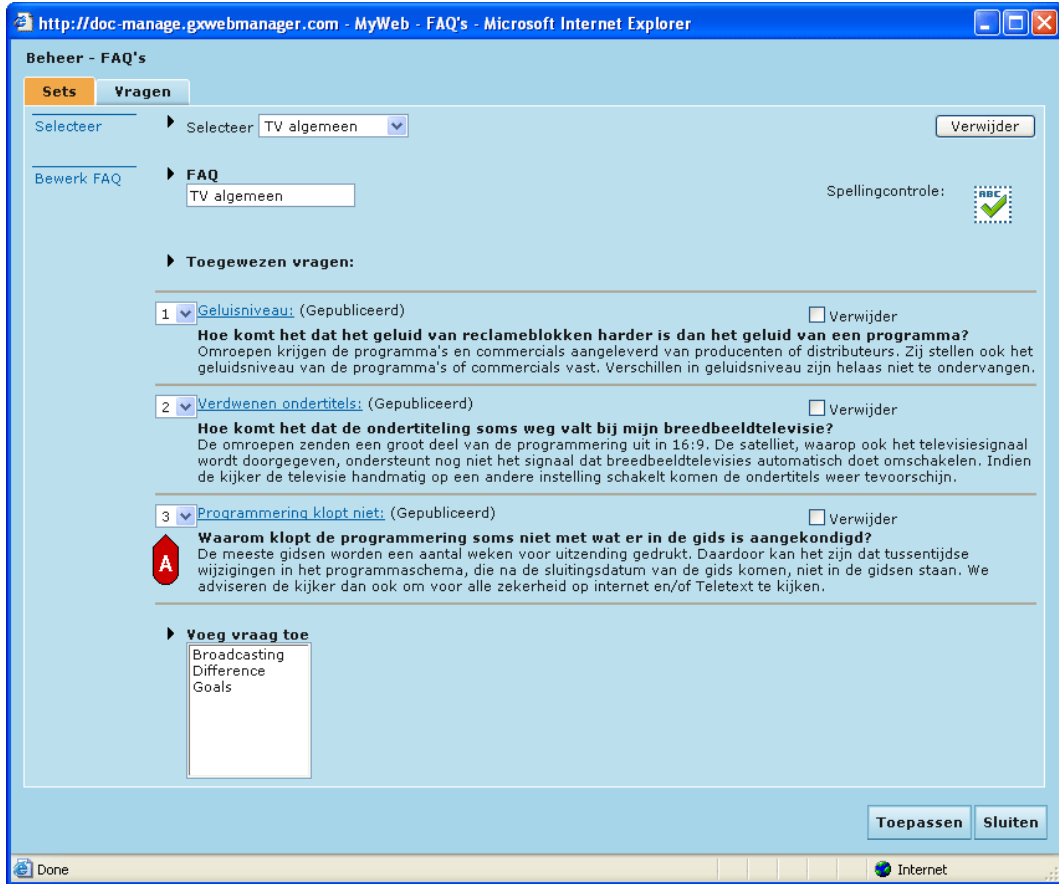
http://doc-manage.gxwebmanager.com - MyWeb - FAQ's - Microsoft Internet Explorer

Beheer - FAQ's

Sets
Vragen

Selecteer

Bewerk FAQ

Selecteer TV algemeen

Verwijder

FAQ
TV algemeen

Spellingcontrole:

ABC

Toegewezen vragen:

1 Geluisniveau: (Gepubliceerd)
Verwijder
Hoe komt het dat het geluid van reclameblokken harder is dan het geluid van een programma?
Omroepen krijgen de programma's en commercials aangeleverd van producenten of distributeurs. Zij stellen ook het geluidsniveau van de programma's of commercials vast. Verschillen in geluidsniveau zijn helaas niet te ondervangen.

2 Verdwenen ondertitels: (Gepubliceerd)
Verwijder
Hoe komt het dat de ondertiteling soms weg valt bij mijn breedbeeldtelevisie?
De omroepen zenden een groot deel van de programmering uit in 16:9. De satelliet, waarop ook het televisiesignaal wordt doorgegeven, ondersteunt nog niet het signaal dat breedbeeldtelevisies automatisch doet omschakelen. Indien de kijker de televisie handmatig op een andere instelling schakelt komen de ondertitels weer tevoorschijn.

3 Programmering klopt niet: (Gepubliceerd)
Verwijder
A
Waarom klopt de programmering soms niet met wat er in de gids is aangekondigd?
De meeste gidsen worden een aantal weken voor uitzending gedrukt. Daardoor kan het zijn dat tussentijdse wijzigingen in het programmaschema, die na de sluitingsdatum van de gids komen, niet in de gidsen staan. We adviseren de kijker dan ook om voor alle zekerheid op internet en/of Teletext te kijken.

Voeg vraag toe
Broadcasting
Difference
Goals

Toepassen
Sluiten

Done
Internet